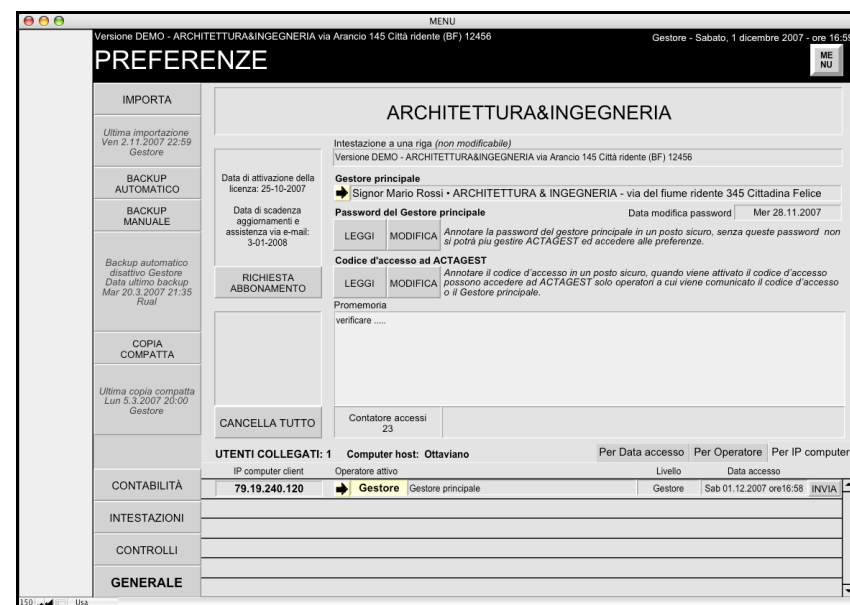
MENU

Versione DEMO - ARCHITETTURA&INGEGNERIA via Arancio 145 Città ridente (BF) 12456

Gestore - Sabato, 1 dicembre 2007 - ore 16:5

PREFERENZE

ME NU

IMPORTA

Ultima importazione Ven 2.11.2007 22:59 Gestore

BACKUP AUTOMATICO

BACKUP MANUALE

Backup automatico disattivo Gestore Data ultimo backup Mar 20.3.2007 21:35 Rual

COPIA COMPATTA

Ultima copia compatta Lun 5.3.2007 20:00 Gestore

CONTABILITÀ

INTESTAZIONI

CONTROLLI

GENERALE

ARCHITETTURA&INGEGNERIA

Data di attivazione della licenza: 25-10-2007

Data di scadenza aggiornamenti e assistenza via e-mail: 3-01-2008

RICHIESTA ABBONAMENTO

CANCELLA TUTTO

Intestazione a una riga (non modificabile)

Versione DEMO - ARCHITETTURA&INGEGNERIA via Arancio 145 Città ridente (BF) 12456

Gestore principale

Signor Mario Rossi • ARCHITETTURA & INGEGNERIA - via del fiume ridente 345 Cittadina Felice

Password del Gestore principale

Data modifica password Mer 28.11.2007

LEGGI MODIFICA

Annotare la password del gestore principale in un posto sicuro, senza queste password non si potrà più gestire ACTAGEST ed accedere alle preferenze.

Codice d'accesso ad ACTAGEST

LEGGI MODIFICA

Annotare il codice d'accesso in un posto sicuro, quando viene attivato il codice d'accesso possono accedere ad ACTAGEST solo operatori a cui viene comunicato il codice d'accesso o il Gestore principale.

Promemoria

verificare .....

Contatore accessi 23

UTENTI COLLEGATI: 1 Computer host: Ottaviano

Per Data accesso Per Operatore Per IP computer

| IP computer client | Operatore attivo | | Livello | Data accesso | |
|---|---|---|---|---|---|
| 79.19.240.120 | Gestore | Gestore principale | Gestore | Sab 01.12.2007 ore16:58 | INVIA |

150 Usa